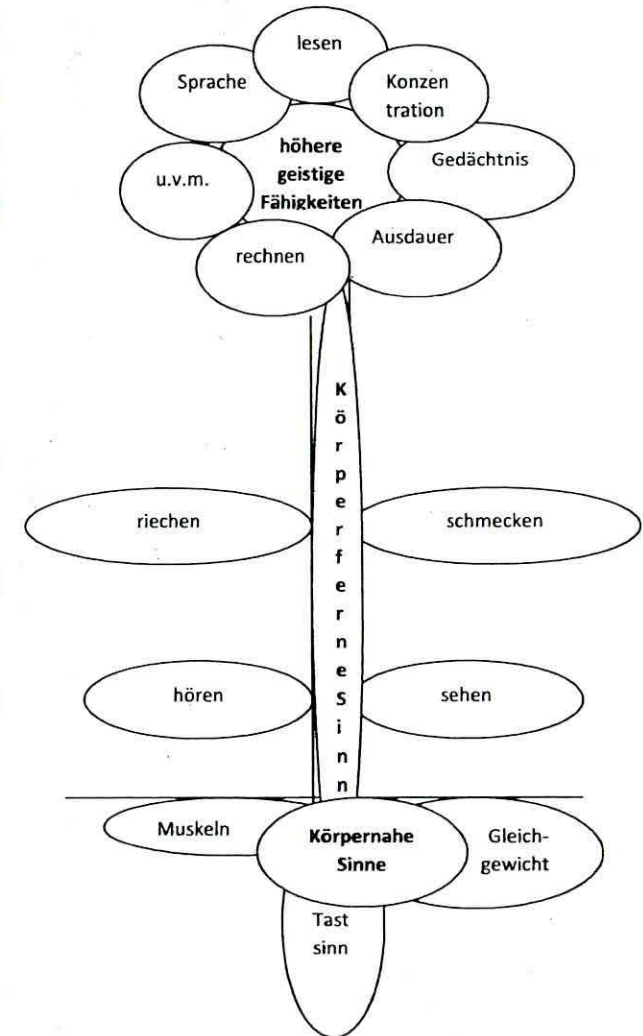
lesen

Sprache

Konzentration

höhere geistige Fähigkeiten

u.v.m.

Gedächtnis

rechnen

Ausdauer

KörperferneSinn

riechen

schmecken

hören

sehen

Muskeln

Körpernahe Sinne

Gleichgewicht

Tast sinn